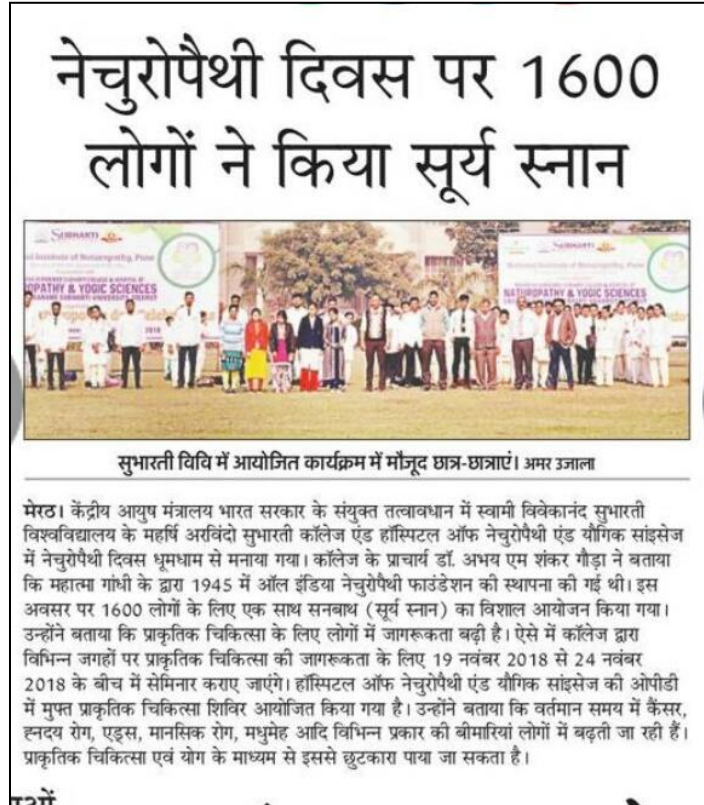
नेचुरोपैथी दिवस पर 1600 लोगों ने किया सूर्य स्नान

SUBHARTI

NATUROPATHY & YOGIC SCIENCES

सुभारती विवि में आयोजित कार्यक्रम में मौजूद छात्र-छात्राएं। अमर उजाला

मेरठ। केंद्रीय आयुष मंत्रालय भारत सरकार के संयुक्त तत्वाधान में स्वामी विवेकानंद सुभारती विश्वविद्यालय के महर्षि अरविंदो सुभारती कॉलेज एंड हॉस्पिटल ऑफ नेचुरोपैथी एंड यौगिक सांइसेज में नेचुरोपैथी दिवस धूमधाम से मनाया गया। कॉलेज के प्राचार्य डॉ. अभय एम शंकर गौड़ा ने बताया कि महात्मा गांधी के द्वारा 1945 में ऑल इंडिया नेचुरोपैथी फाउंडेशन की स्थापना की गई थी। इस अवसर पर 1600 लोगों के लिए एक साथ सनबाथ (सूर्य स्नान) का विशाल आयोजन किया गया। उन्होंने बताया कि प्राकृतिक चिकित्सा के लिए लोगों में जागरूकता बढ़ी है। ऐसे में कॉलेज द्वारा विभिन्न जगहों पर प्राकृतिक चिकित्सा की जागरूकता के लिए 19 नवंबर 2018 से 24 नवंबर 2018 के बीच में सेमिनार कराए जाएंगे। हॉस्पिटल ऑफ नेचुरोपैथी एंड यौगिक सांइसेज की ओपीडी में मुफ्त प्राकृतिक चिकित्सा शिविर आयोजित किया गया है। उन्होंने बताया कि वर्तमान समय में कैंसर, ह्नदय रोग, एड्स, मानसिक रोग, मधुमेह आदि विभिन्न प्रकार की बीमारियां लोगों में बढ़ती जा रही हैं। प्राकृतिक चिकित्सा एवं योग के माध्यम से इससे छुटकारा पाया जा सकता है।

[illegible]